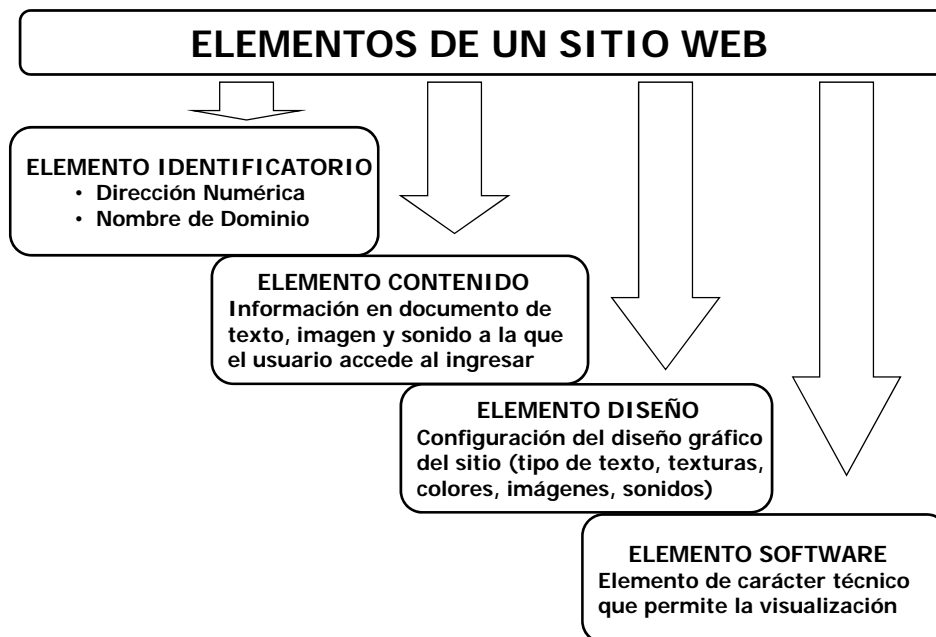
ELEMENTOS DE UN SITIO WEB

ELEMENTO IDENTIFICATORIO
• Dirección Numérica
• Nombre de Dominio

ELEMENTO CONTENIDO
Información en documento de texto, imagen y sonido a la que el usuario accede al ingresar

ELEMENTO DISEÑO
Configuración del diseño gráfico del sitio (tipo de texto, texturas, colores, imágenes, sonidos)

ELEMENTO SOFTWARE
Elemento de carácter técnico que permite la visualización